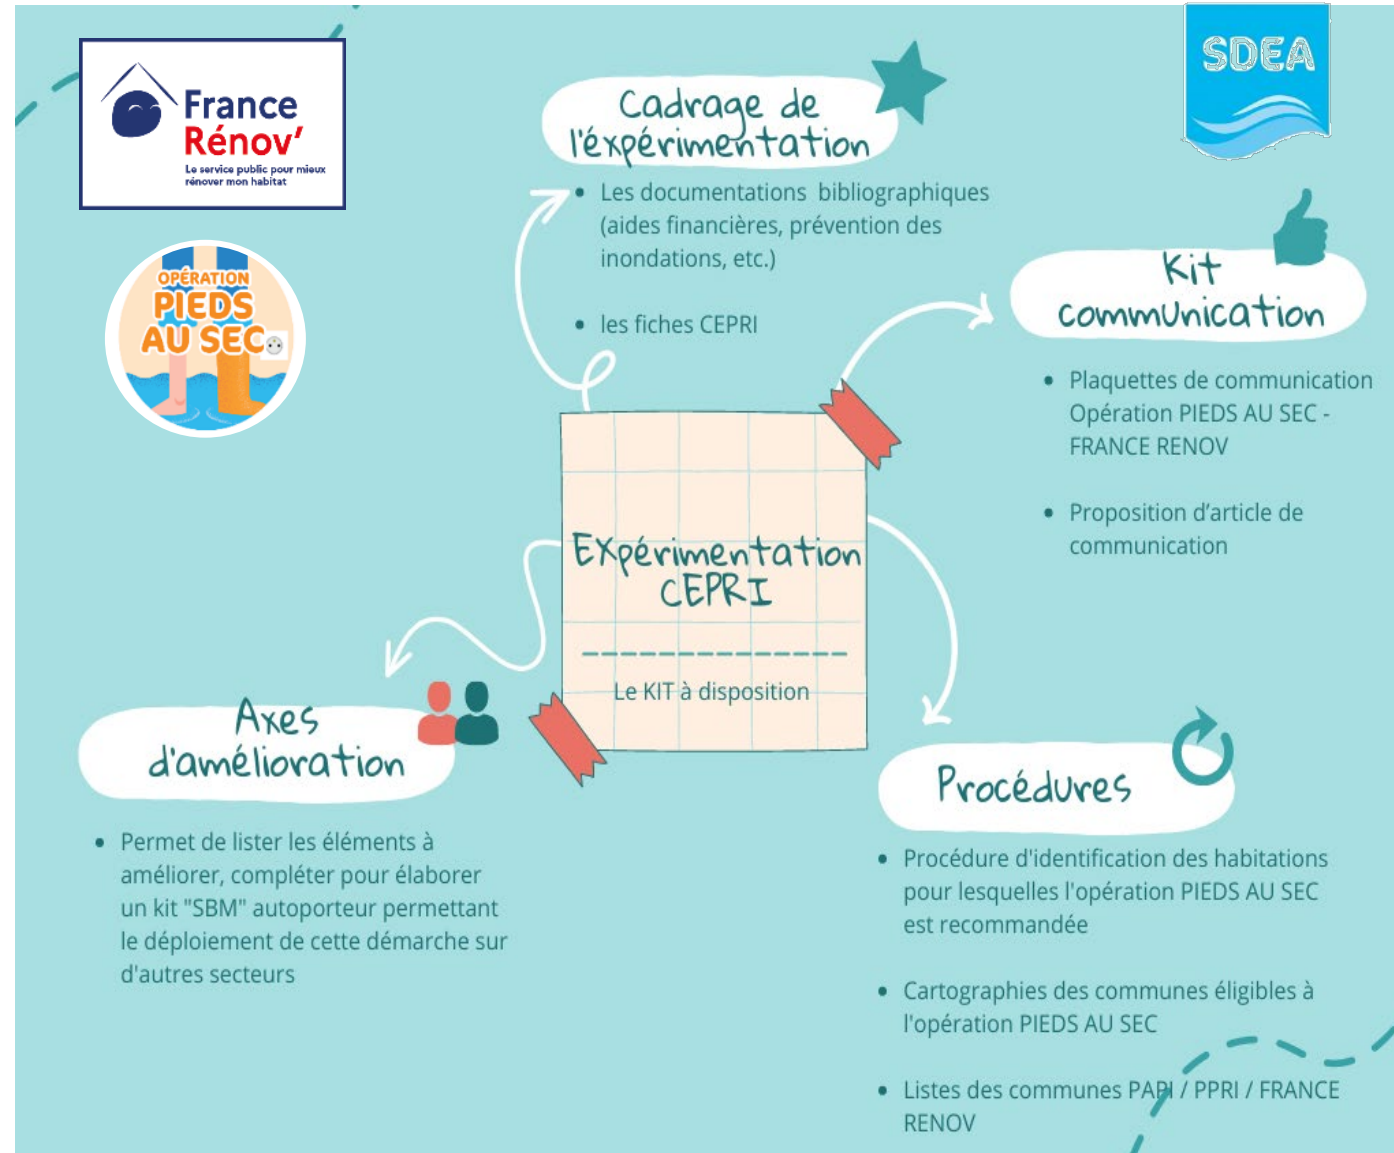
France Rénov'
Le service public pour mieux rénover mon habitat

OPÉRATION PIEDS AU SEC

SDEA

Cadrage de l'expérimentation

- Les documentations bibliographiques (aides financières, prévention des inondations, etc.)
- les fiches CEPRI

Kit communication

- Plaquettes de communication Opération PIEDS AU SEC - FRANCE RENOV
- Proposition d'article de communication

Expérimentation CEPRI

Le KIT à disposition

Axes d'amélioration

- Permet de lister les éléments à améliorer, compléter pour élaborer un kit "SBM" autoporteur permettant le déploiement de cette démarche sur d'autres secteurs

Procédures

- Procédure d'identification des habitations pour lesquelles l'opération PIEDS AU SEC est recommandée
- Cartographies des communes éligibles à l'opération PIEDS AU SEC
- Listes des communes PAPI / PPRI / FRANCE RENOV